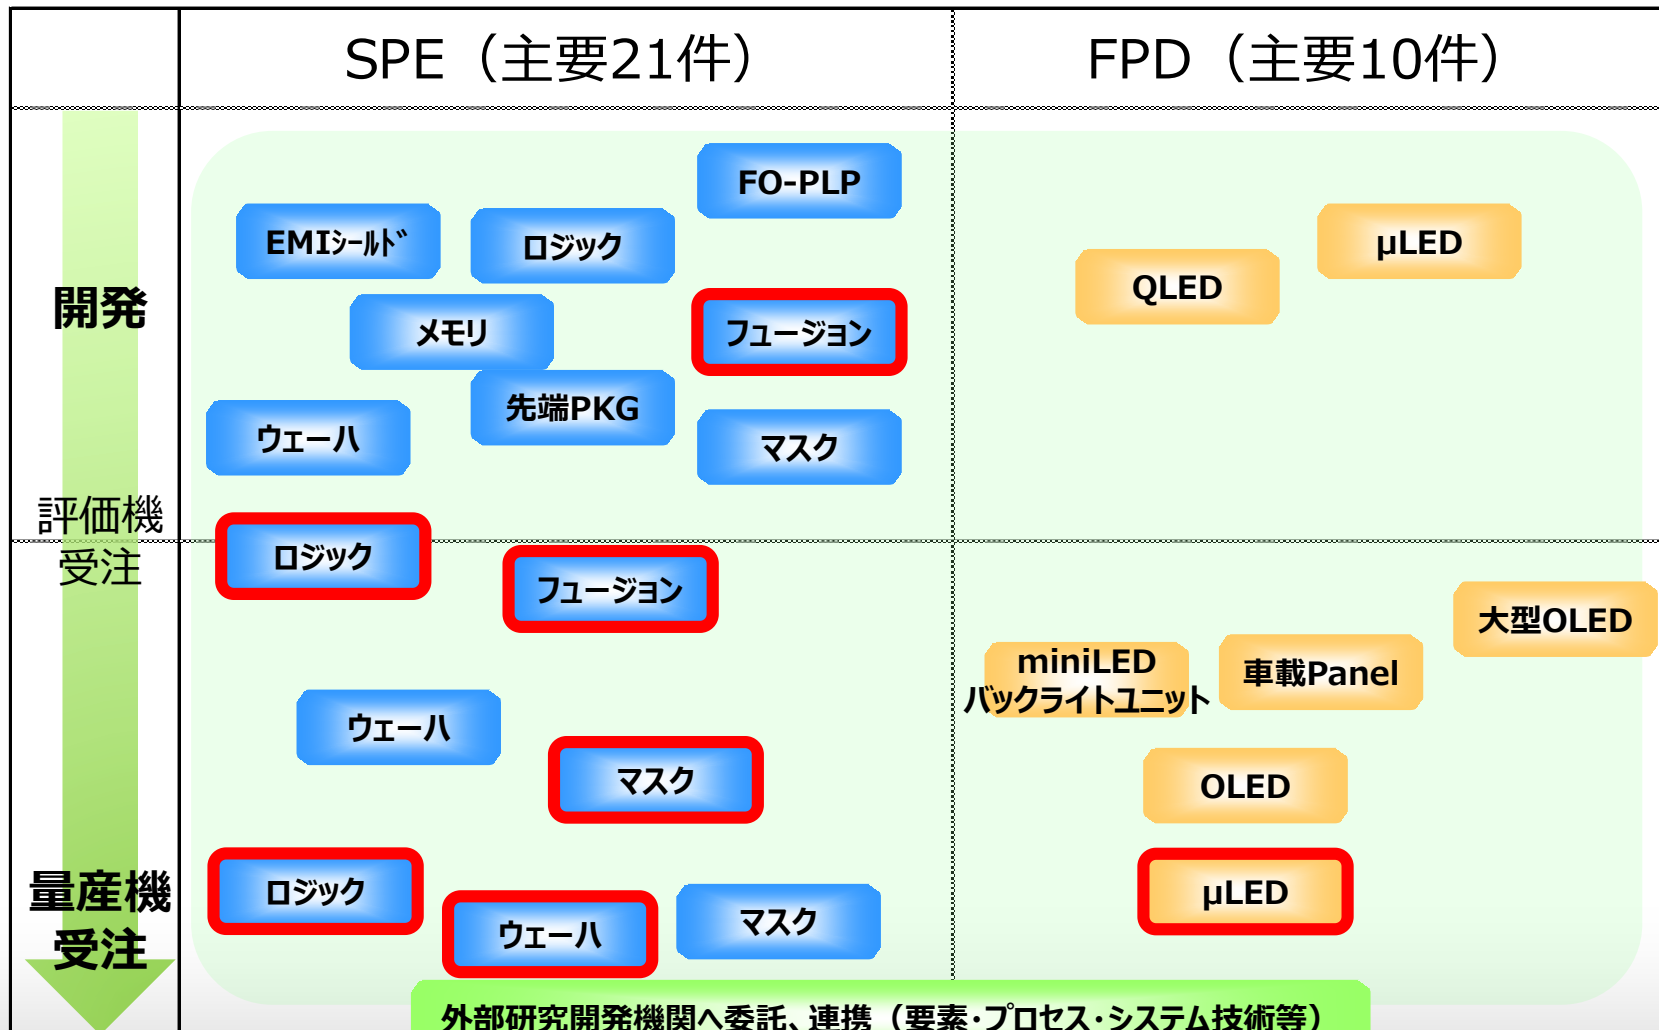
SPE（主要21件）

FPD（主要10件）

開発

評価機受注

量産機受注

FO-PLP

EMIｼｰﾙﾄﾞ

ロジック

メモリ

フュージョン

先端PKG

ウェーハ

マスク

ロジック

フュージョン

ウェーハ

マスク

ロジック

ウェーハ

マスク

µLED

QLED

大型OLED

miniLED バックライトユニット

車載Panel

OLED

µLED

外部研究開発機関へ委託、連携（要素·プロセス·システム技術等）